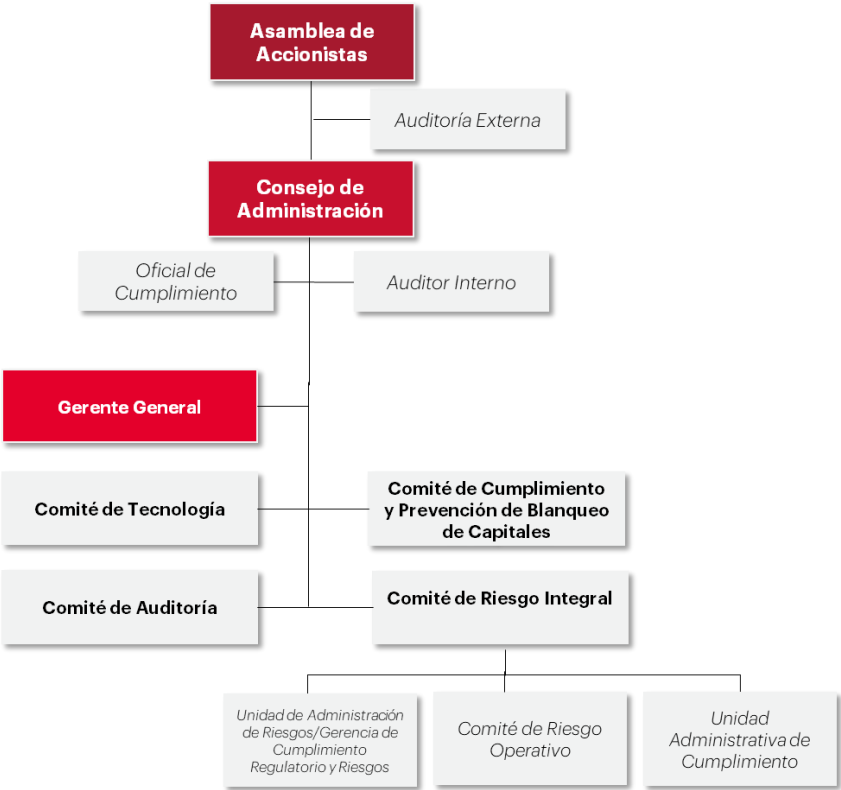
Asamblea de Accionistas

Auditoría Externa

Consejo de Administración

Oficial de Cumplimiento

Auditor Interno

Gerente General

Comité de Tecnología

Comité de Cumplimiento y Prevención de Blanqueo de Capitales

Comité de Auditoría

Comité de Riesgo Integral

Unidad de Administración de Riesgos/Gerencia de Cumplimiento Regulatorio y Riesgos

Comité de Riesgo Operativo

Unidad Administrativa de Cumplimiento